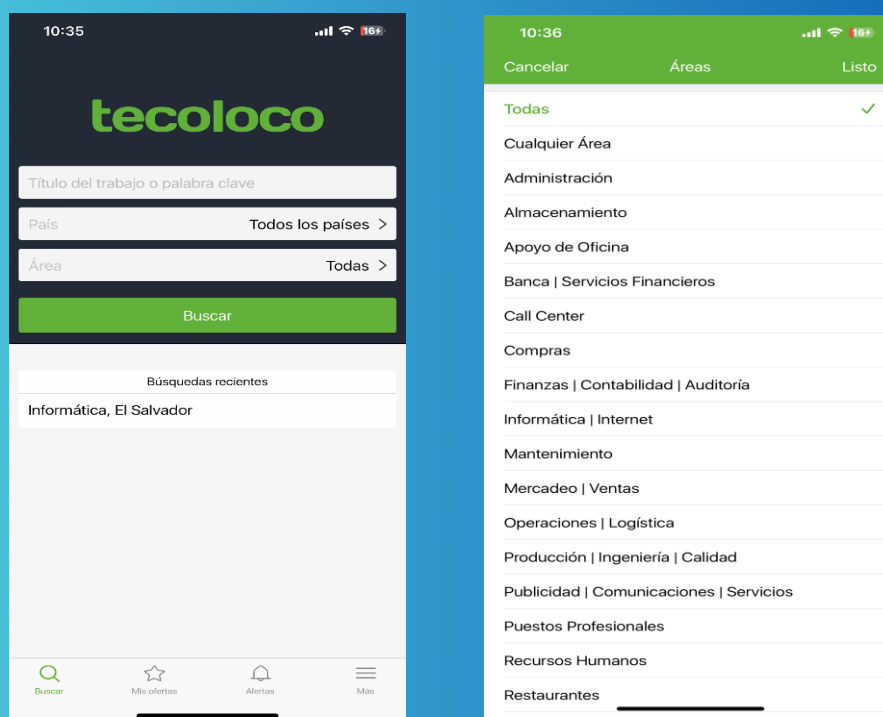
10:35

16

tecoloco

Título del trabajo o palabra clave

País Todos los países >

Área Todas >

Buscar

Búsquedas recientes

Informática, El Salvador

Buscar

Mis ofertas

Alertas

Más

10:36

16

Cancelar Áreas Listo

Todas

Cualquier Área

Administración

Almacenamiento

Apoyo de Oficina

Banca | Servicios Financieros

Call Center

Compras

Finanzas | Contabilidad | Auditoría

Informática | Internet

Mantenimiento

Mercadeo | Ventas

Operaciones | Logística

Producción | Ingeniería | Calidad

Publicidad | Comunicaciones | Servicios

Puestos Profesionales

Recursos Humanos

Restaurantes